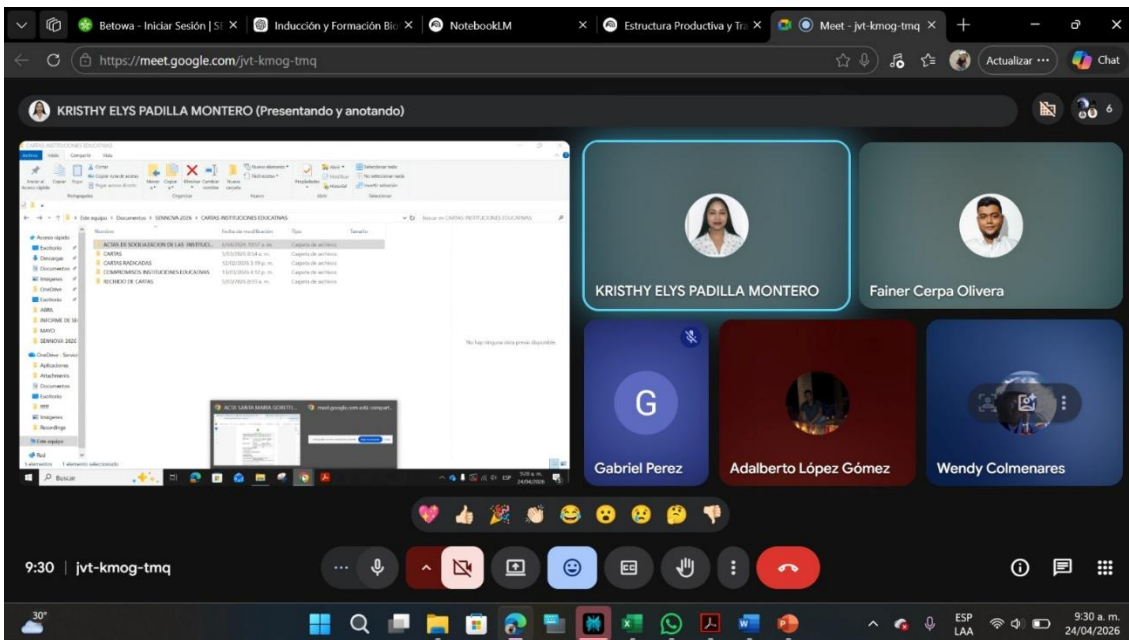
Betowa - Iniciar Sesión | SE ×
Inducción y Formación Bio ×
NotebookLM ×
Estructura Productiva y Tra ×
Meet - jvt-kmog-tmq ×

https://meet.google.com/jvt-kmog-tmq

Actualizar ···
Chat

KRISTHY ELYS PADILLA MONTERO (Presentando y anotando)

6

CARTAS INSTITUCIONES EDUCATIVAS
Archivo Inicio Compartir Vista
Este equipo > Documentos > SENNOVA 2026 > CARTAS INSTITUCIONES EDUCATIVAS
Buscar en CARTAS INSTITUCIONES EDUCATIVAS

| Nombre | Fecha de modificación | Tipo | Tamaño |
|---|---|---|---|
| ACTAS DE SOCIALIZACION DE LAS INSTITUCI... | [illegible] | Carpeta de archivos | |
| CARTAS | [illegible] | Carpeta de archivos | |
| CARTAS RADICADAS | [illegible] | Carpeta de archivos | |
| COMPROMISOS INSTITUCIONES EDUCATIVAS | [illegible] | Carpeta de archivos | |
| RECIBIDO DE CARTAS | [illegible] | Carpeta de archivos | |

Acceso rápido
Escritorio
Descargas
Documentos
Imágenes
OneDrive
Escritorio
ABRIL
INFORME DE SE
MAYO
SENNOVA 2026
OneDrive - Servici
Aplicaciones
Attachments
Documentos
Escritorio
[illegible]
Imágenes
Recordings
Este equipo
Red

No hay ninguna vista previa disponible.

5 elementos 1 elemento seleccionado

ACTA SANTA MARIA GORETTI...
meet.google.com está compart...

Buscar

KRISTHY ELYS PADILLA MONTERO
Fainer Cerpa Olivera
G
Gabriel Perez
Adalberto López Gómez
Wendy Colmenares

9:30 | jvt-kmog-tmq

30°
ESP LAA
9:30 a. m.
24/04/2026